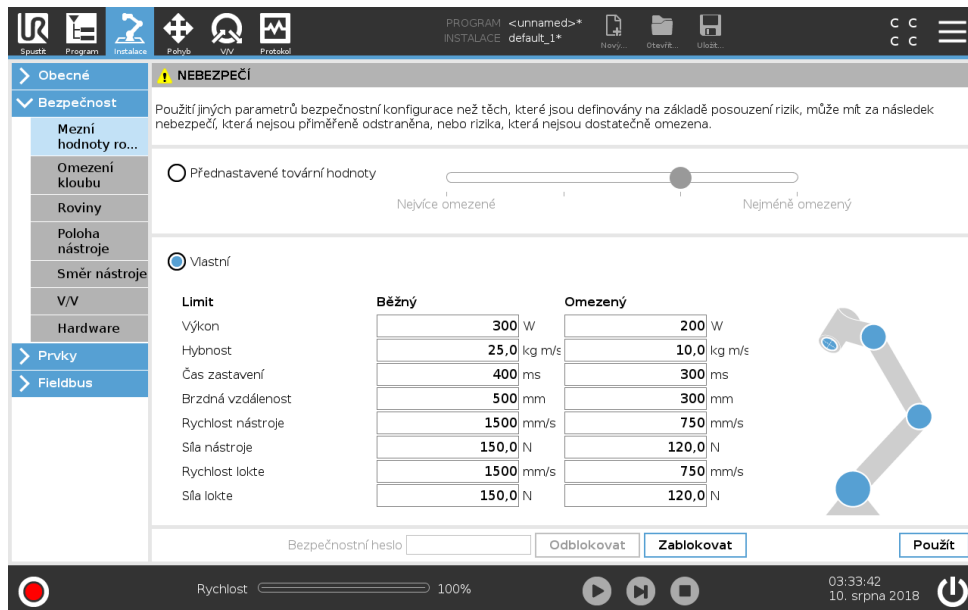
Spustit Program Instalace Pohyb V/V Protokol

PROGRAM <unnamed>*
INSTALACE default_1*

Nový... Otevřít... Uložit...

C C
C C

Obecné
Bezpečnost
Mezní hodnoty ro...
Omezení kloubu
Roviny
Poloha nástroje
Směr nástroje
V/V
Hardware
Prvky
Fieldbus

NEBEZPEČÍ

Použití jiných parametrů bezpečnostní konfigurace než těch, které jsou definovány na základě posouzení rizik, může mít za následek nebezpečí, která nejsou přiměřeně odstraněna, nebo rizika, která nejsou dostatečně omezena.

Přednastavené tovární hodnoty

Nejvíce omezené Nejméně omezený

Vlastní

| Limit | Běžný | | Omezený | |
|---|---|---|---|---|
| Výkon | 300 | W | 200 | W |
| Hybnost | 25,0 | kg m/s | 10,0 | kg m/s |
| Čas zastavení | 400 | ms | 300 | ms |
| Brzdná vzdálenost | 500 | mm | 300 | mm |
| Rychlost nástroje | 1500 | mm/s | 750 | mm/s |
| Síla nástroje | 150,0 | N | 120,0 | N |
| Rychlost lokte | 1500 | mm/s | 750 | mm/s |
| Síla lokte | 150,0 | N | 120,0 | N |

Bezpečnostní heslo Odblokovat Zablokovat Použít

Rychlost 100%

03:33:42
10. srpna 2018